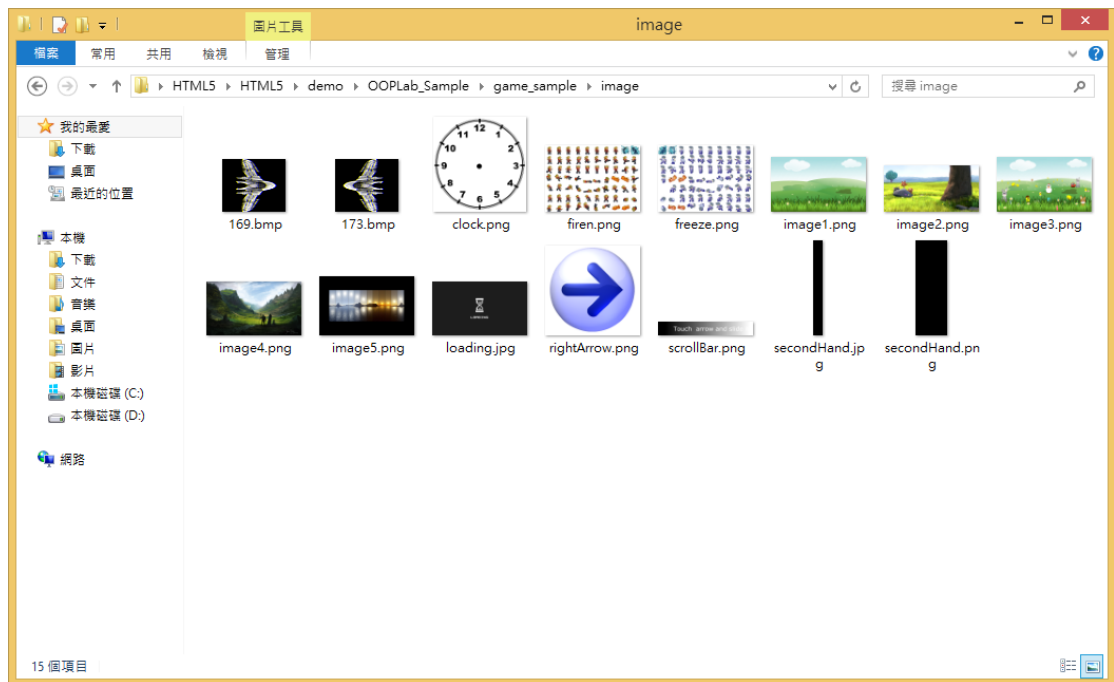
圖片工具

image

檔案 常用 共用 檢視 管理

HTML5 › HTML5 › demo › OOPLab_Sample › game_sample › image

搜尋 image

我的最愛
下載
桌面
最近的位置

本機
下載
文件
音樂
桌面
圖片
影片
本機磁碟 (C:)
本機磁碟 (D:)

網路

169.bmp
173.bmp
12 1 2 3 4 5 6 7 8 9 10 11
clock.png
firen.png
freeze.png
image1.png
image2.png
image3.png
image4.png
image5.png
loading.jpg
rightArrow.png
Touch arrow and drag
scrollBar.png
secondHand.jpg
secondHand.png

15 個項目